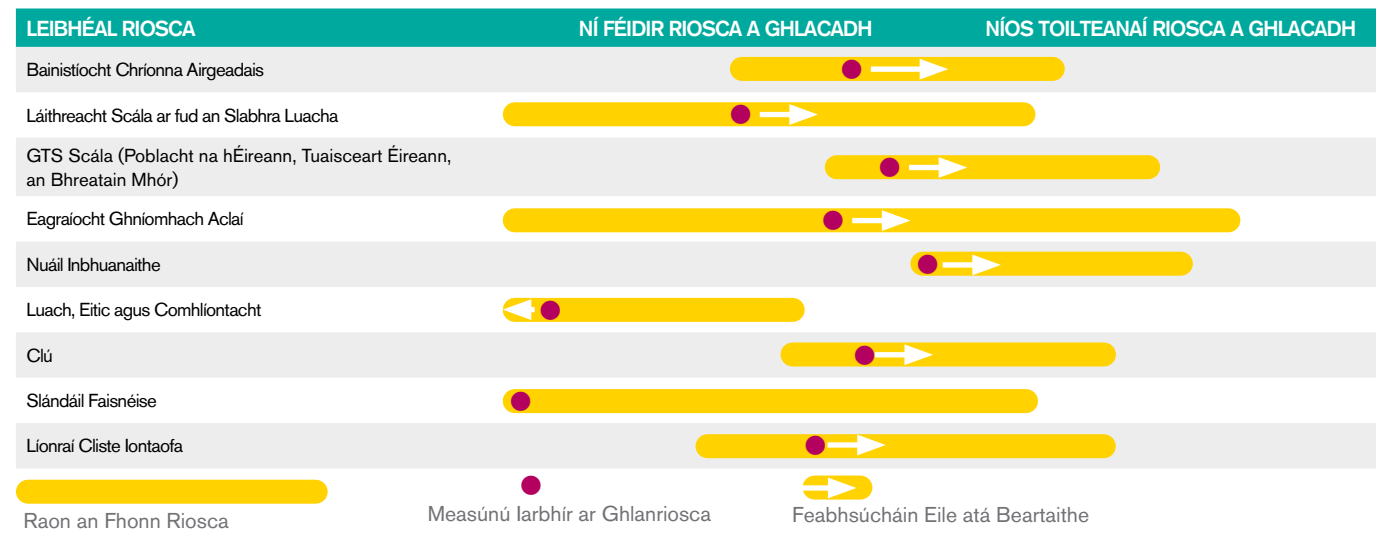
| LEIBHÉAL RIOSCA | NÍ FÉIDIR RIOSCA A GHLACADH | NÍOS TOILTEANAÍ RIOSCA A GHLACADH |
|---|---|---|
| Bainistíocht Chríonna Airgeadais | | |
| Láithreacht Scála ar fud an Slabhra Luacha | | |
| GTS Scála (Poblacht na hÉireann, Tuaisceart Éireann, an Bhreatain Mhór) | | |
| Eagraíocht Ghníomhach Aclaí | | |
| Nuáil Inbhuanaithe | | |
| Luach, Eitic agus Comhlíontacht | | |
| Clú | | |
| Slándáil Faisnéise | | |
| Líonraí Cliste Iontaofa | | |

Raon an Fhonn Riosca

Measúnú Iarbhír ar Ghlanriosca

Feabhsúcháin Eile atá Beartaithe